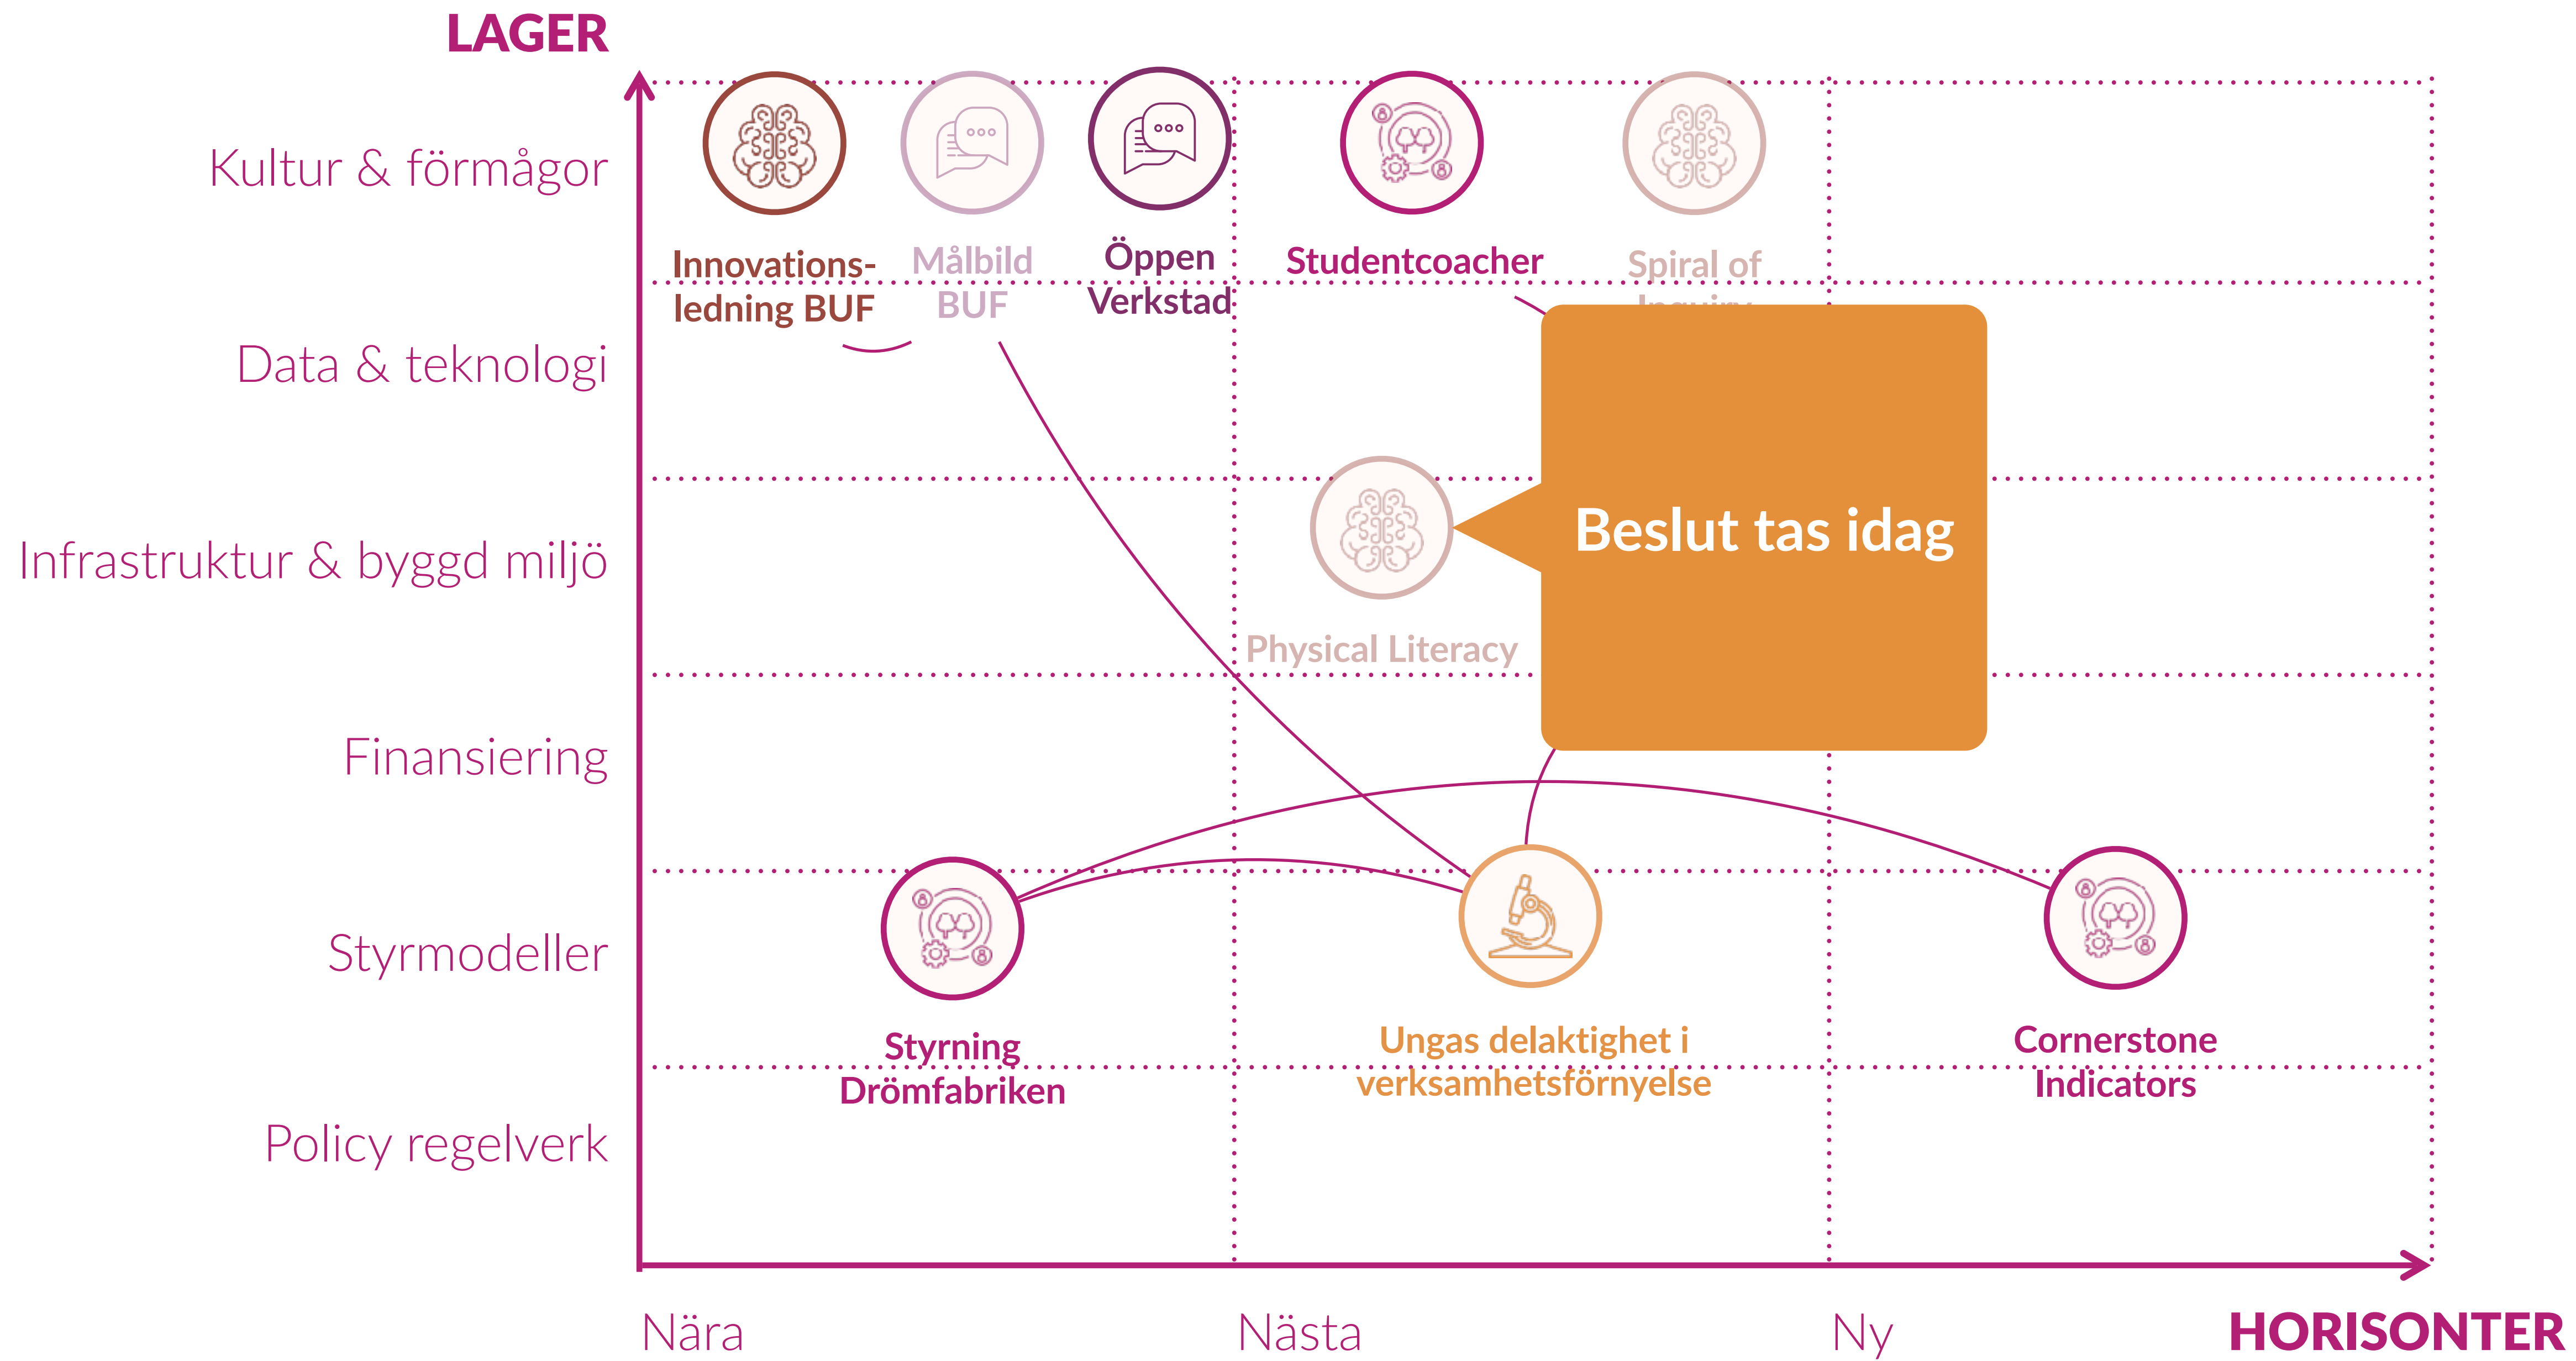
LAGER

Kultur & förmågor

Data & teknologi

Infrastruktur & byggd miljö

Finansiering

Styrmodeller

Policy regelverk

Innovationsledning BUF

Målbild BUF

Öppen Verkstad

Studentcoacher

Spiral of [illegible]

Beslut tas idag

Physical Literacy

Styrning Drömfabriken

Ungas delaktighet i verksamhetsförnyelse

Cornerstone Indicators

Nära

Nästa

Ny

HORISONTER